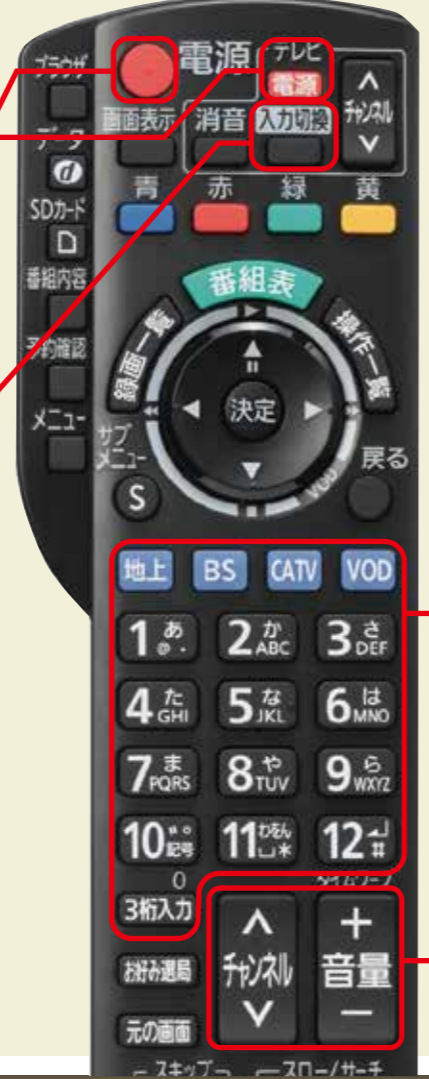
ブラウザ
電源
テレビ
電源
∧
チャンネル
∨
データ
画面表示
消音
入力切換
$d$
青
赤
緑
黄
SDカード
番組内容
番組表
予約確認
録画一覧
操作一覧
決定
メニュー
サブメニュー
S
戻る
VOD
地上
BS
CATV
VOD
1 あ @.
2 か ABC
3 さ DEF
4 た GHI
5 な JKL
6 は MNO
7 ま PQRS
8 や TUV
9 ら WXYZ
10 ゛゜ 記号
11 わをん ␣＊
12 ↵ #
0
3桁入力
∧
チャンネル
∨
＋
音量
−
お好み選局
元の画面
スキップ
スロー/サーチ